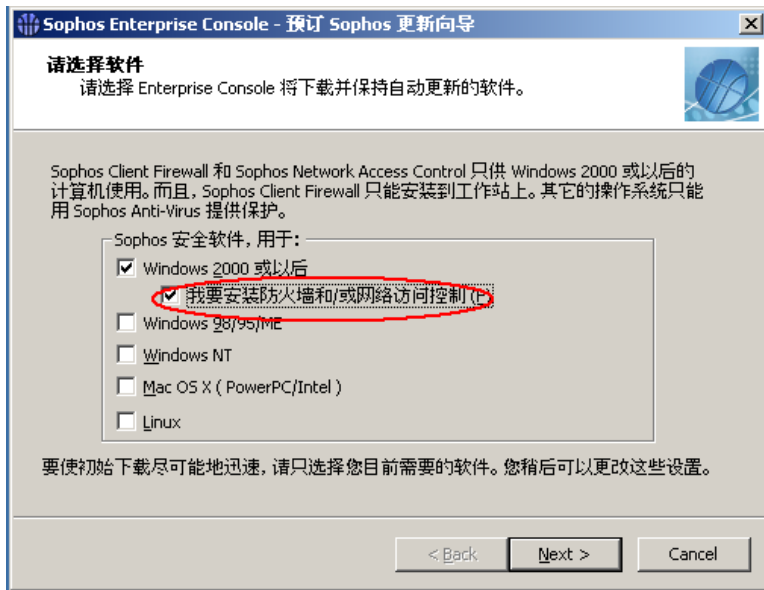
Sophos Enterprise Console - 预订 Sophos 更新向导

请选择软件
请选择 Enterprise Console 将下载并保持自动更新的软件。

Sophos Client Firewall 和 Sophos Network Access Control 只供 Windows 2000 或以后的计算机使用。而且，Sophos Client Firewall 只能安装到工作站上。其它的操作系统只能用 Sophos Anti-Virus 提供保护。

Sophos 安全软件，用于：

Windows 2000 或以后
我要安装防火墙和/或网络访问控制 (F)
Windows 98/95/ME
Windows NT
Mac OS X ( PowerPC/Intel )
Linux

要使初始下载尽可能地迅速，请只选择您目前需要的软件。您稍后可以更改这些设置。

< Back
Next >
Cancel